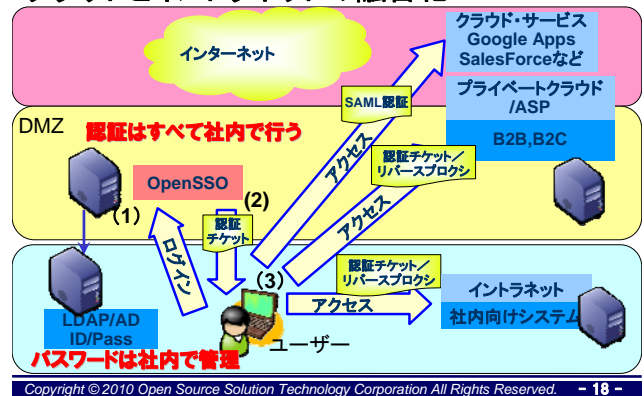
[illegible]

インターネット

クラウド・サービス
Google Apps
SalesForceなど

プライベートクラウド
/ASP

B2B,B2C

DMZ

認証はすべて社内で行う

SAML認証

アクセス

認証チケット／
リバースプロクシ

アクセス

OpenSSO

(1)

(2)

認証
チケット

ログイン

(3)

認証チケット／
リバースプロクシ

アクセス

イントラネット

社内向けシステム

LDAP/AD
ID/Pass

パスワードは社内で管理

ユーザー

Copyright © 2010 Open Source Solution Technology Corporation All Rights Reserved.

－ 18 －